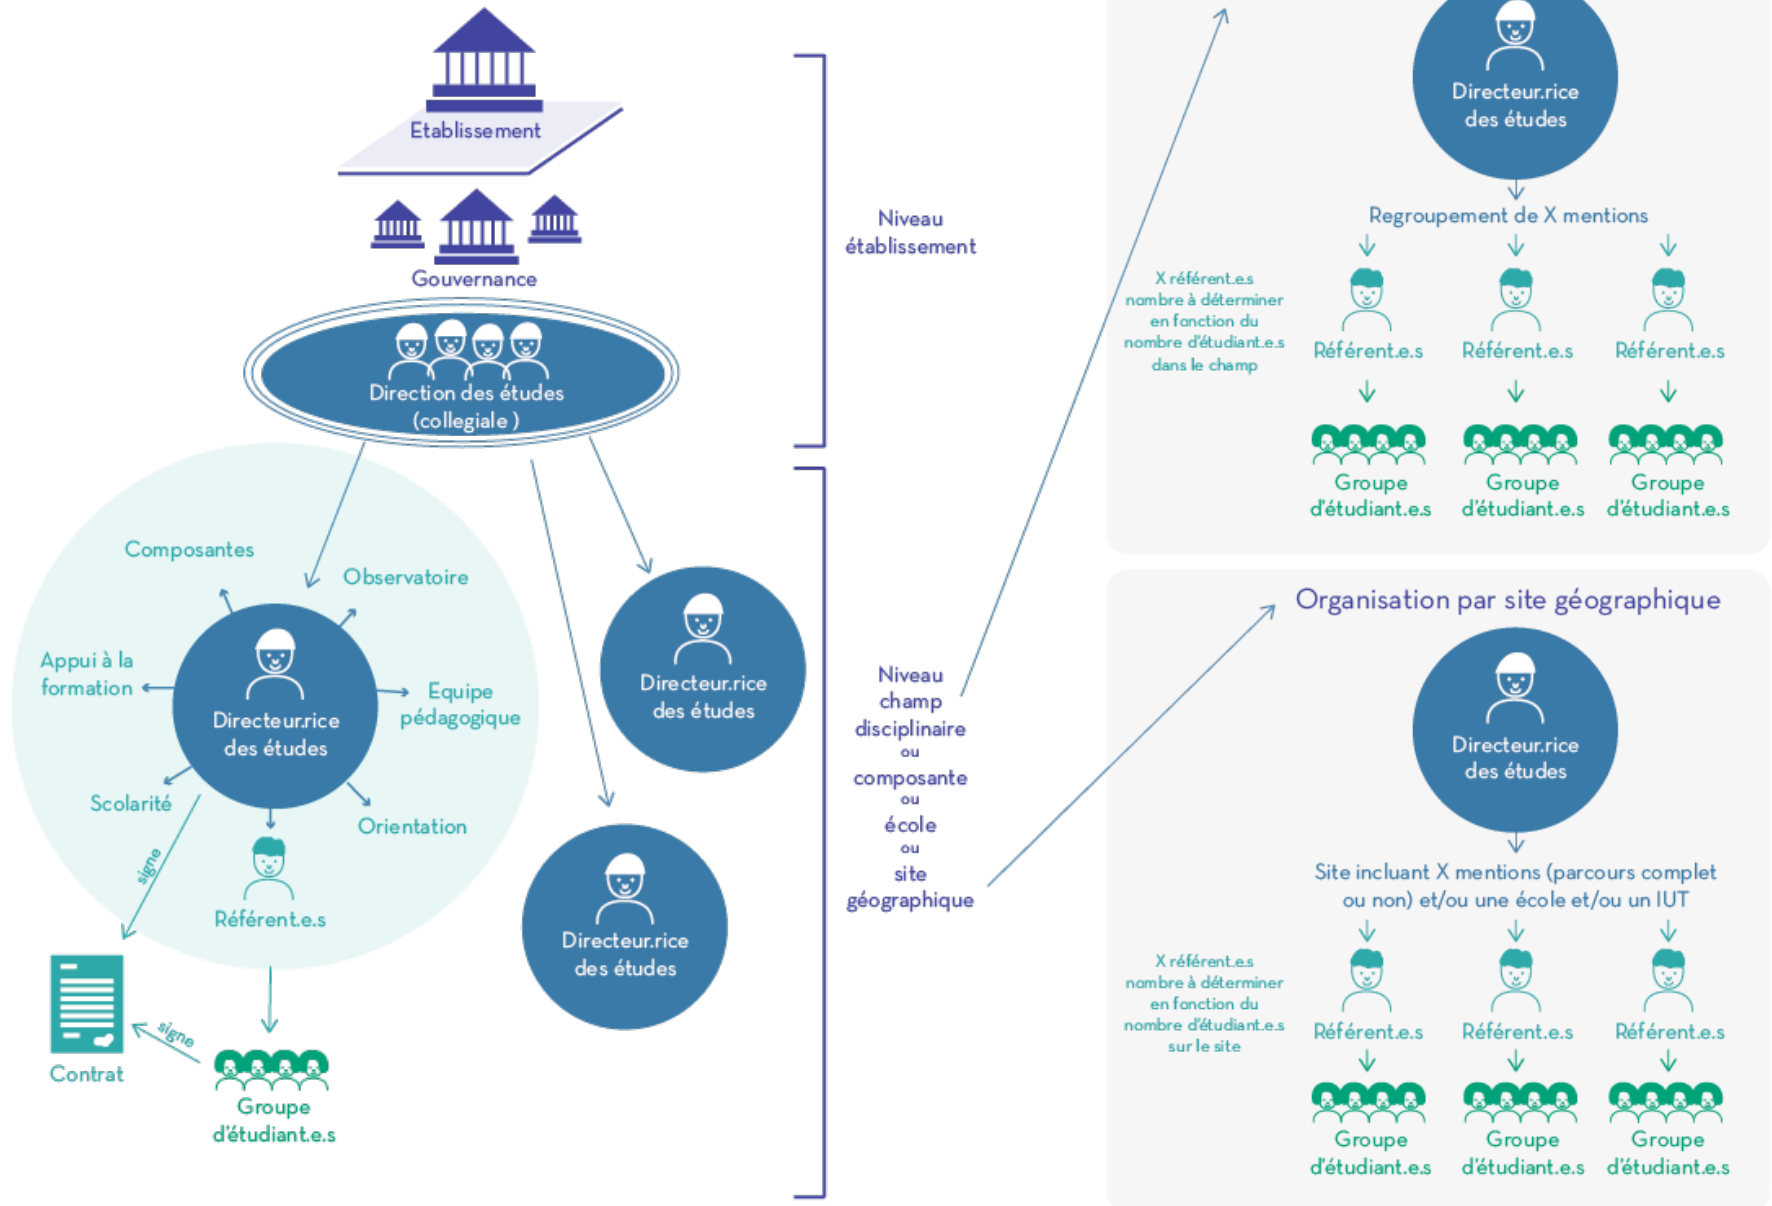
Etablissement

Gouvernance

Direction des études (collegiale )

Niveau établissement

Composantes

Observatoire

Appui à la formation

Equipe pédagogique

Directeur.rice des études

Scolarité

Orientation

signe

Référent.e.s

Contrat

signe

Groupe d'étudiant.e.s

Directeur.rice des études

Directeur.rice des études

Niveau champ disciplinaire ou composante ou école ou site géographique

Directeur.rice des études

Regroupement de X mentions

X référent.e.s nombre à déterminer en fonction du nombre d'étudiant.e.s dans le champ

Référent.e.s

Référent.e.s

Référent.e.s

Groupe d'étudiant.e.s

Groupe d'étudiant.e.s

Groupe d'étudiant.e.s

Organisation par site géographique

Directeur.rice des études

Site incluant X mentions (parcours complet ou non) et/ou une école et/ou un IUT

X référent.e.s nombre à déterminer en fonction du nombre d'étudiant.e.s sur le site

Référent.e.s

Référent.e.s

Référent.e.s

Groupe d'étudiant.e.s

Groupe d'étudiant.e.s

Groupe d'étudiant.e.s